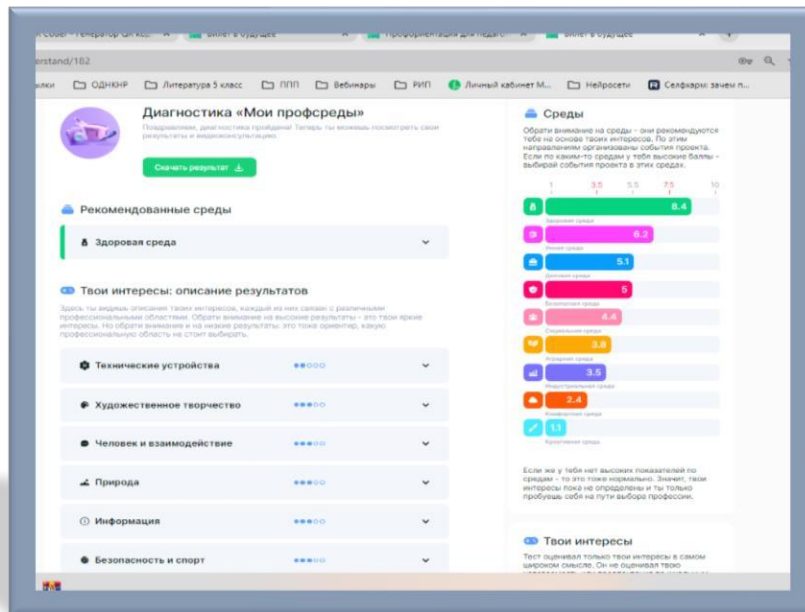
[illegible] Генератор QR-кодов | Билет в будущее | Профориентация для педагогов | Билет в будущее

erstand/182

ылки | ОДНКНР | Литература 5 класс | ППП | Вебинары | РИП | Личный кабинет М... | Нейросети | Селфхарм: зачем п...

Диагностика «Мои профсреды»

Поздравляем, диагностика пройдена! Теперь ты можешь посмотреть свои результаты и видеоконсультацию.

Скачать результат

Рекомендованные среды

Здоровая среда

Твои интересы: описание результатов

Здесь ты видишь описания твоих интересов, каждый из них связан с различными профессиональными областями. Обрати внимание на высокие результаты - это твои яркие интересы. Но обрати внимание и на низкие результаты: это тоже ориентир, какую профессиональную область не стоит выбирать.

Технические устройства

Художественное творчество

Человек и взаимодействие

Природа

Информация

Безопасность и спорт

Среды

Обрати внимание на среды - они рекомендуются тебе на основе твоих интересов. По этим направлениям организованы события проекта. Если по каким-то средам у тебя высокие баллы - выбирай события проекта в этих средах.

1 | 3.5 | 5.5 | 7.5 | 10

8.4
Здоровая среда

6.2
Умная среда

5.1
Деловая среда

5
Безопасная среда

4.4
Социальная среда

3.8
Устойчивая среда

3.5
Индустриальная среда

2.4
Комфортная среда

1.1
Креативная среда

Если же у тебя нет высоких показателей по средам - то это тоже нормально. Значит, твои интересы пока не определены и ты только пробуешь себя на пути выбора профессии.

Твои интересы

Тест оценивал только твои интересы в самом широком смысле. Он не оценивал твою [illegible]